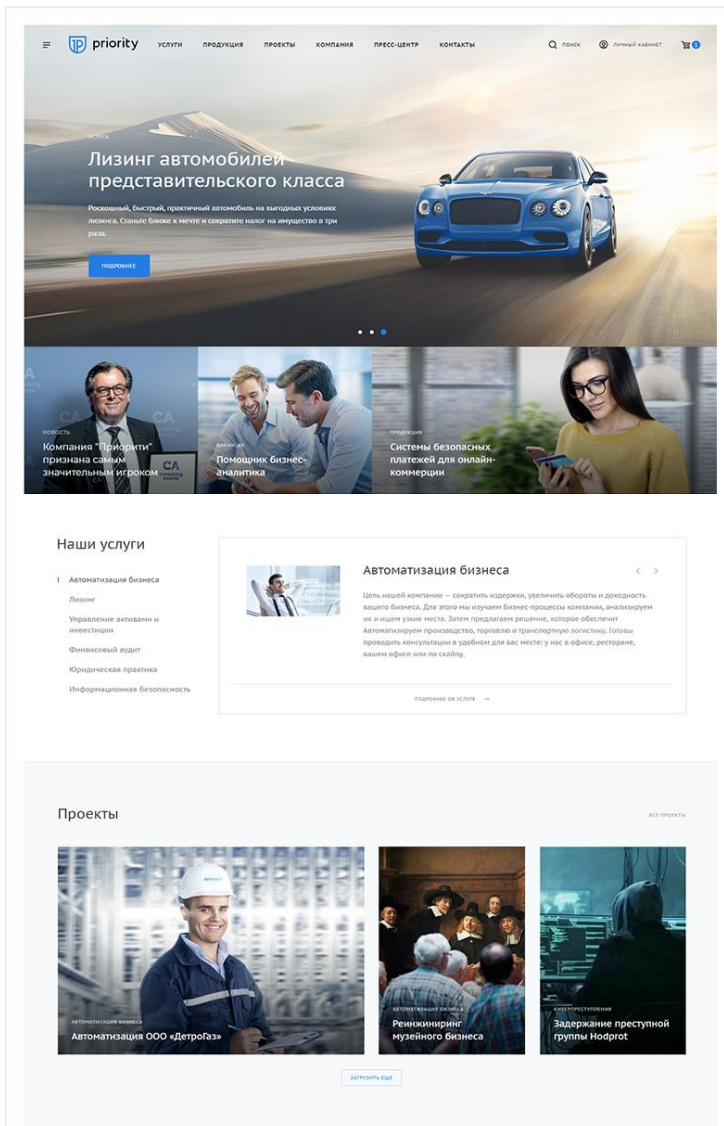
priority

УСЛУГИ ПРОДУКЦИЯ ПРОЕКТЫ КОМПАНИЯ ПРЕСС-ЦЕНТР КОНТАКТЫ

ПОИСК ЛИЧНЫЙ КАБИНЕТ 1

УСЛУГА

Лизинг автомобилей представительского класса

Роскошный, быстрый, практичный автомобиль на выгодных условиях лизинга. Станьте ближе к мечте и сократите налог на имущество в три раза.

ПОДРОБНЕЕ

НОВОСТЬ

Компания "Приорити" признана самым значительным игроком

ВАКАНСИЯ

Помощник бизнес-аналитика

ПРОДУКЦИЯ

Системы безопасных платежей для онлайн-коммерции

Наши услуги

Автоматизация бизнеса

Лизинг

Управление активами и инвестиции

Финансовый аудит

Юридическая практика

Информационная безопасность

Автоматизация бизнеса

Цель нашей компании — сократить издержки, увеличить обороты и доходность вашего бизнеса. Для этого мы изучаем бизнес-процессы компании, анализируем их и ищем узкие места. Затем предлагаем решение, которое обеспечит Автоматизируем производство, торговлю и транспортную логистику. Готовы проводить консультации в удобном для вас месте: у нас в офисе, ресторане, вашем офисе или по скайпу.

ПОДРОБНЕЕ ОБ УСЛУГЕ →

Проекты

ВСЕ ПРОЕКТЫ

АВТОМАТИЗАЦИЯ БИЗНЕСА

Автоматизация ООО «ДетроГаз»

АВТОМАТИЗАЦИЯ БИЗНЕСА

Реинжиниринг музейного бизнеса

КИБЕРПРЕСТУПЛЕНИЯ

Задержание преступной группы Hodprot

ЗАГРУЗИТЬ ЕЩЕ